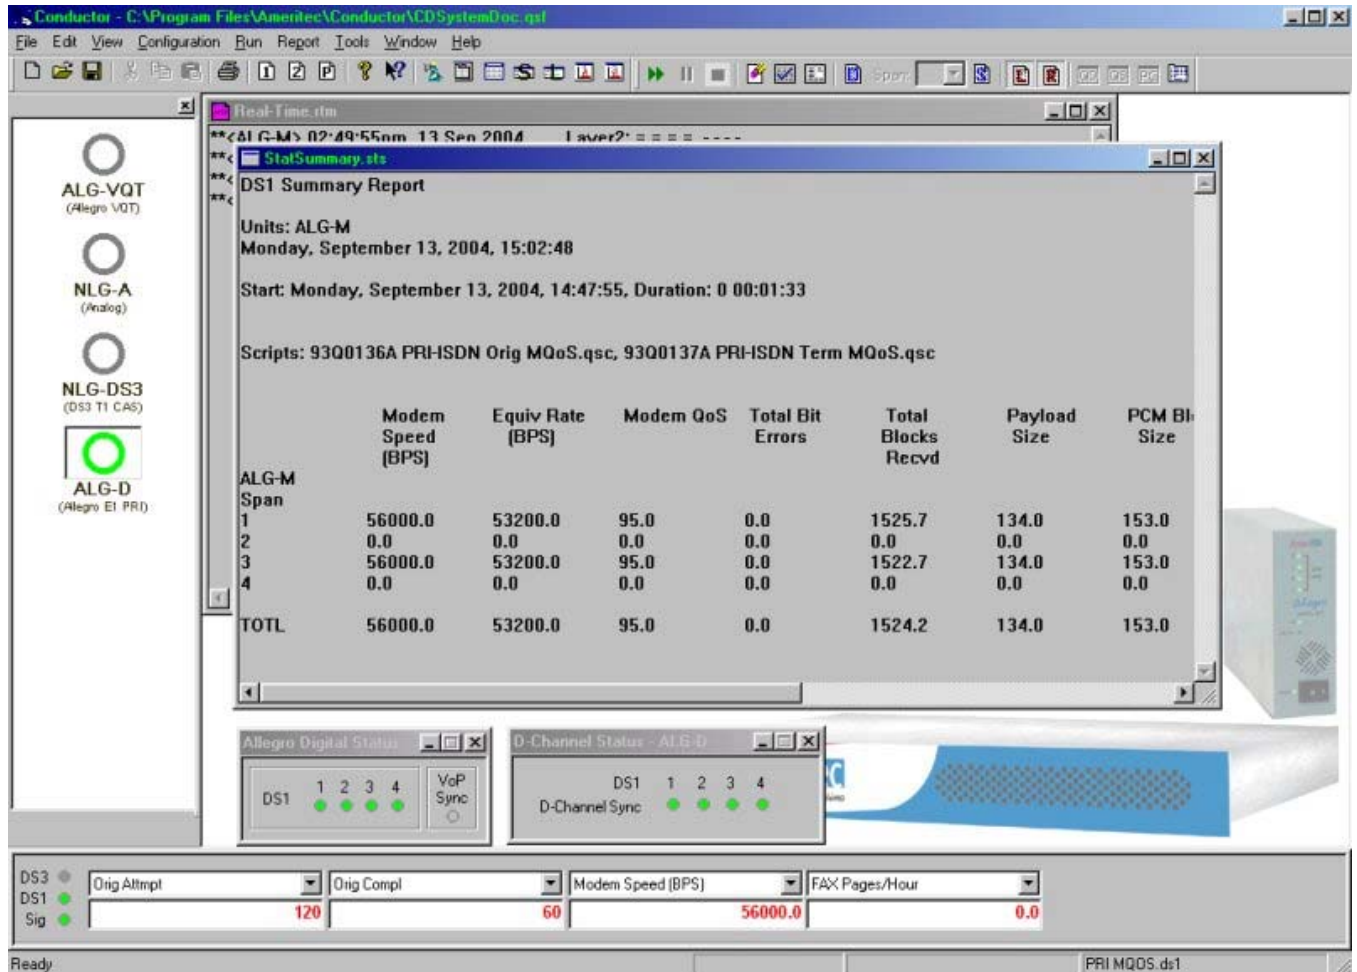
Conductor - C:\Program Files\Ameritec\Conductor\CDSystemDoc.qsf

File Edit View Configuration Run Report Tools Window Help

Span

ALG-VQT
(Allegro VQT)

NLG-A
(Analog)

NLG-DS3
(DS3 T1 CAS)

ALG-D
(Allegro E1 PRI)

Real-Time.rtm

**<ALG-M> 02:49:55pm 13 Sep 2004 Layer2: = = = = ----

StatSummary.sts

DS1 Summary Report

Units: ALG-M
Monday, September 13, 2004, 15:02:48

Start: Monday, September 13, 2004, 14:47:55, Duration: 0 00:01:33

Scripts: 93Q0136A PRI-ISDN Orig MQoS.qsc, 93Q0137A PRI-ISDN Term MQoS.qsc

| ALG-M Span | Modem Speed (BPS) | Equiv Rate (BPS) | Modem QoS | Total Bit Errors | Total Blocks Recvd | Payload Size | PCM Bl Size |
|---|---|---|---|---|---|---|---|
| 1 | 56000.0 | 53200.0 | 95.0 | 0.0 | 1525.7 | 134.0 | 153.0 |
| 2 | 0.0 | 0.0 | 0.0 | 0.0 | 0.0 | 0.0 | 0.0 |
| 3 | 56000.0 | 53200.0 | 95.0 | 0.0 | 1522.7 | 134.0 | 153.0 |
| 4 | 0.0 | 0.0 | 0.0 | 0.0 | 0.0 | 0.0 | 0.0 |
| TOTL | 56000.0 | 53200.0 | 95.0 | 0.0 | 1524.2 | 134.0 | 153.0 |

Allegro Digital Status

DS1 1 2 3 4 VoP Sync

D-Channel Status - ALG-D

DS1 1 2 3 4
D-Channel Sync

DS3
DS1
Sig

Orig Attmpt
120
Orig Compl
60
Modem Speed (BPS)
56000.0
FAX Pages/Hour
0.0

Ready

PRI MQOS.ds1